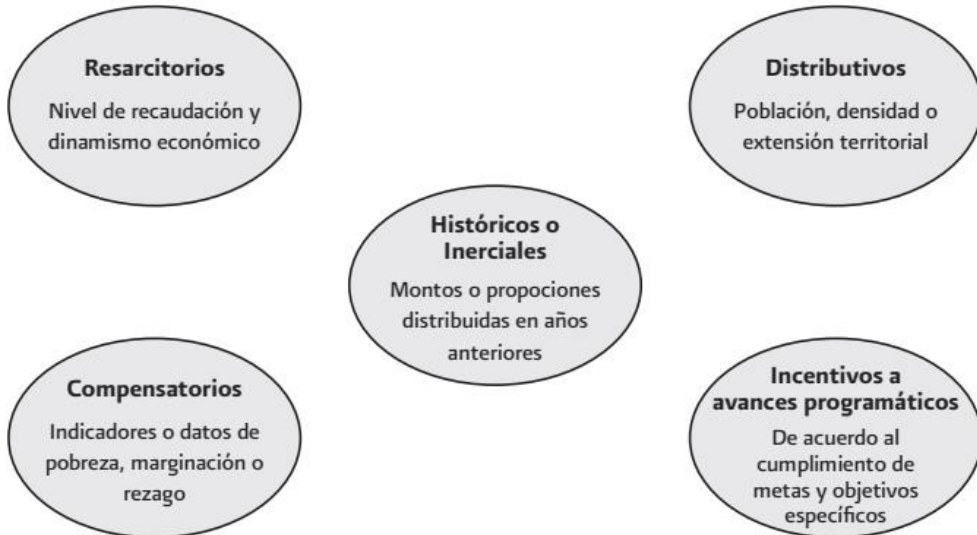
Resarcitorios

Nivel de recaudación y dinamismo económico

Distributivos

Población, densidad o extensión territorial

Históricos o Inerciales

Montos o propociones distribuidas en años anteriores

Compensatorios

Indicadores o datos de pobreza, marginación o rezago

Incentivos a avances programáticos

De acuerdo al cumplimiento de metas y objetivos específicos